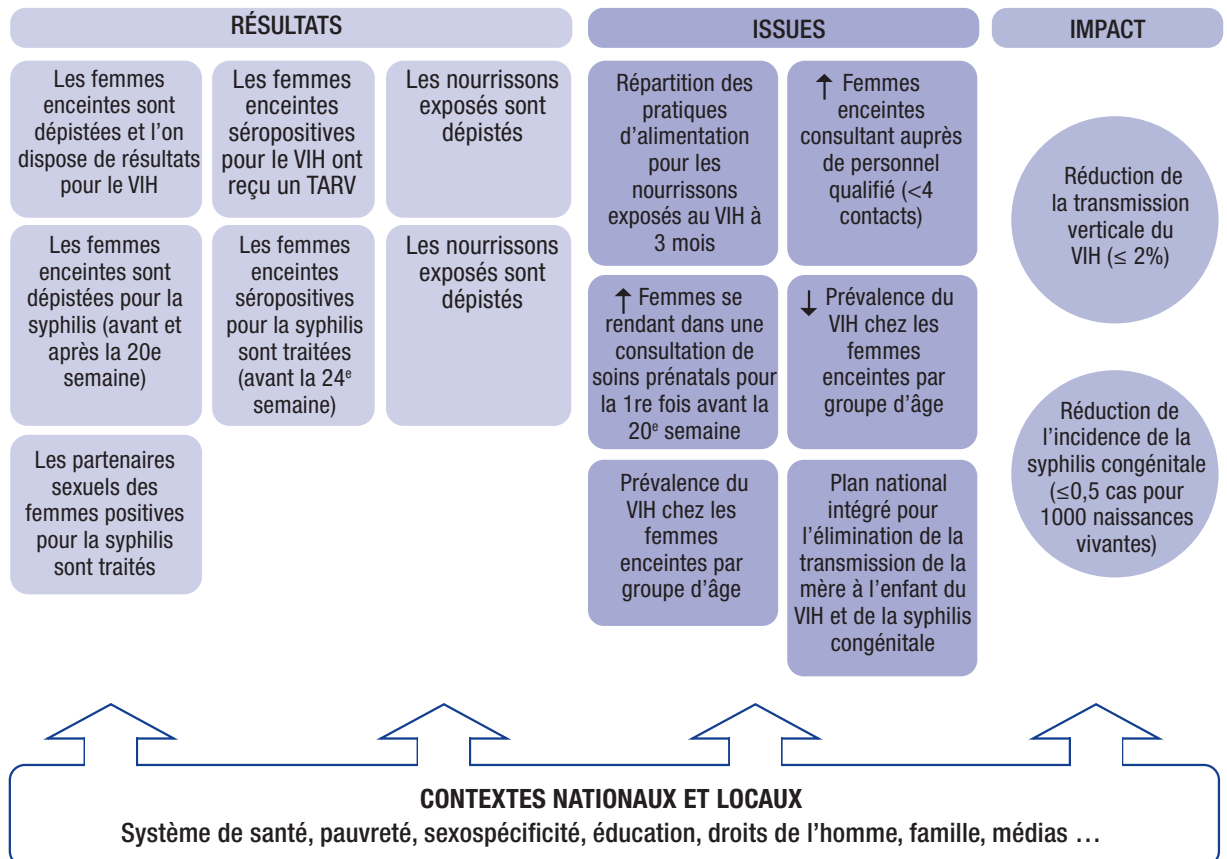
RÉSULTATS

Les femmes enceintes sont dépistées et l'on dispose de résultats pour le VIH

Les femmes enceintes séropositives pour le VIH ont reçu un TARV

Les nourrissons exposés sont dépistés

Les femmes enceintes sont dépistées pour la syphilis (avant et après la 20e semaine)

Les femmes enceintes séropositives pour la syphilis sont traitées (avant la 24$^{e}$ semaine)

Les nourrissons exposés sont dépistés

Les partenaires sexuels des femmes positives pour la syphilis sont traités

ISSUES

Répartition des pratiques d'alimentation pour les nourrissons exposés au VIH à 3 mois

↑ Femmes enceintes consultant auprès de personnel qualifié (<4 contacts)

↑ Femmes se rendant dans une consultation de soins prénatals pour la 1re fois avant la 20$^{e}$ semaine

↓ Prévalence du VIH chez les femmes enceintes par groupe d'âge

Prévalence du VIH chez les femmes enceintes par groupe d'âge

Plan national intégré pour l'élimination de la transmission de la mère à l'enfant du VIH et de la syphilis congénitale

IMPACT

Réduction de la transmission verticale du VIH (≤ 2%)

Réduction de l'incidence de la syphilis congénitale (≤0,5 cas pour 1000 naissances vivantes)

CONTEXTES NATIONAUX ET LOCAUX
Système de santé, pauvreté, sexospécificité, éducation, droits de l'homme, famille, médias …